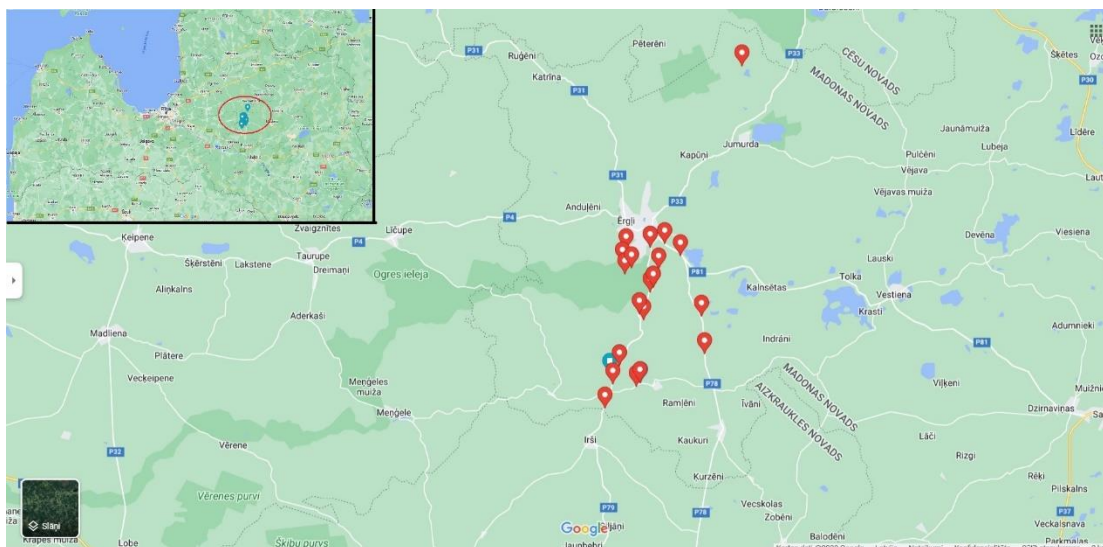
P31
Rugēni
Pēterēni
P33
CĒSU NOVADS
MADONAS NOVADS
Šķētes
P30
Katrīna
P31
Jaunāmuiža
Līdere
Kapūni
Jumurda
Pulcēni
Lubeja
Vējava
Vējavas muiža
P31
Andulēni
Ērgļi
P33
P4
Zvaigznītes
Līčupe
P4
Keipene
Devēna
Viesiena
Lauski
Šķērstēni
Lakstene
Taurupe
Dreimaņi
Ogres ieleja
P81
Tolka
Kalnsētas
Vestiena
Alinkalns
Krasti
Aderkaši
Adumnieki
Madliena
Indrāni
Plātere
P81
Vecķeipene
Meņģeles muiža
P78
MADONAS NOVADS
AIZKRAUKLES NOVADS
Viļķeni
Muižnie
Meņģele
Ramlēni
Īvāni
Dzirnavinas
Vērene
Kaukuri
Lāči
Irši
Rizgi
P32
Kurzēni
Vērenes purvi
Rēķi
Pilskalns
P79
Vecskolas
Zobēni
P37
Slāņi
Google
Lobe
Šķibu purvs
Baloděni
Veckalsnava
Krapes muiža
Parkmaļas